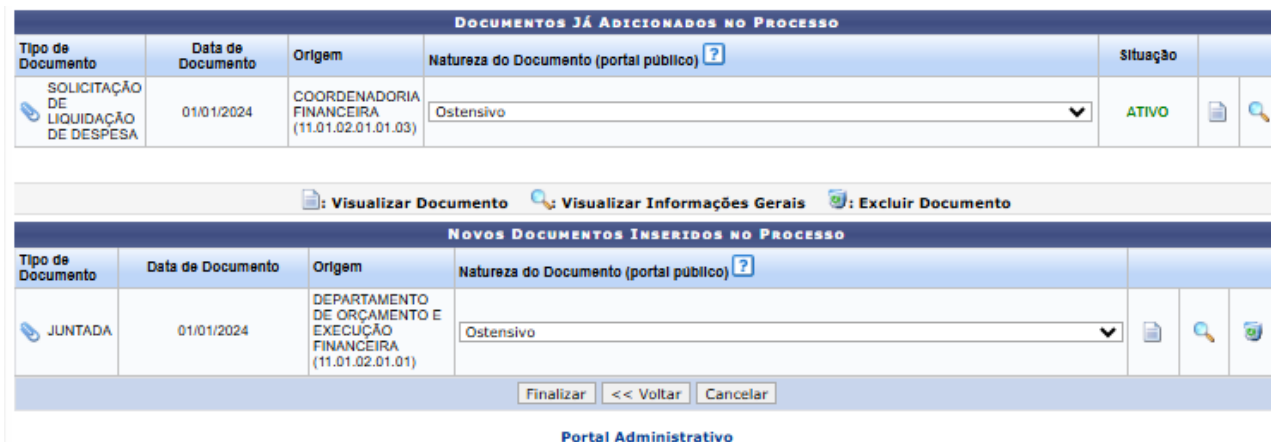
DOCUMENTOS JÁ ADICIONADOS NO PROCESSO

| Tipo de Documento | Data de Documento | Origem | Natureza do Documento (portal público) ? | Situação | | |
|---|---|---|---|---|---|---|
| SOLICITAÇÃO DE LIQUIDAÇÃO DE DESPESA | 01/01/2024 | COORDENADORIA FINANCEIRA (11.01.02.01.01.03) | Ostensivo | ATIVO | | |

: Visualizar Documento : Visualizar Informações Gerais : Excluir Documento

NOVOS DOCUMENTOS INSERIDOS NO PROCESSO

| Tipo de Documento | Data de Documento | Origem | Natureza do Documento (portal público) ? | | | |
|---|---|---|---|---|---|---|
| JUNTADA | 01/01/2024 | DEPARTAMENTO DE ORÇAMENTO E EXECUÇÃO FINANCEIRA (11.01.02.01.01) | Ostensivo | | | |

Finalizar << Voltar Cancelar

Portal Administrativo